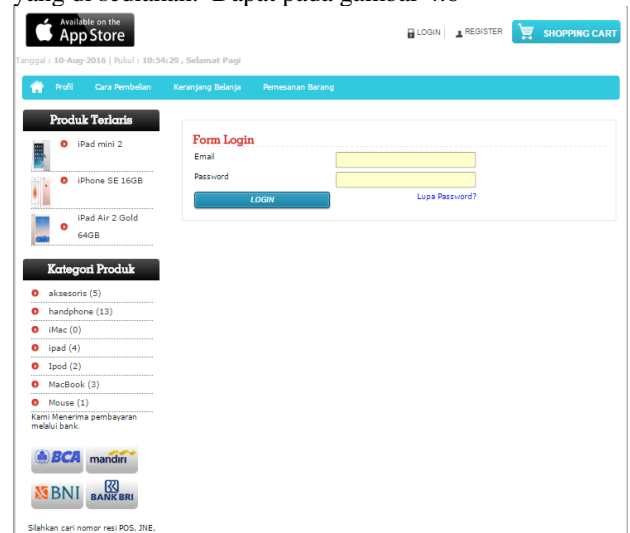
yang di sediakan. Dapat pada gambar 4.8

Available on the App Store

LOGIN | REGISTER

SHOPPING CART

Tanggal : 10-Aug-2016 | Pukul : 10:54:29 , Selamat Pagi

Profil Cara Pembelian Keranjang Belanja Pemesanan Barang

Produk Terlaris

iPad mini 2

iPhone SE 16GB

iPad Air 2 Gold 64GB

Kategori Produk

aksesoris (5)

handphone (13)

iMac (0)

ipad (4)

Ipod (2)

MacBook (3)

Mouse (1)

Kami Menerima pembayaran melalui bank.

BCA mandiri

BNI BANK BRI

Silahkan cari nomor resi POS, JNE,

Form Login

Email

Password

LOGIN

Lupa Password?